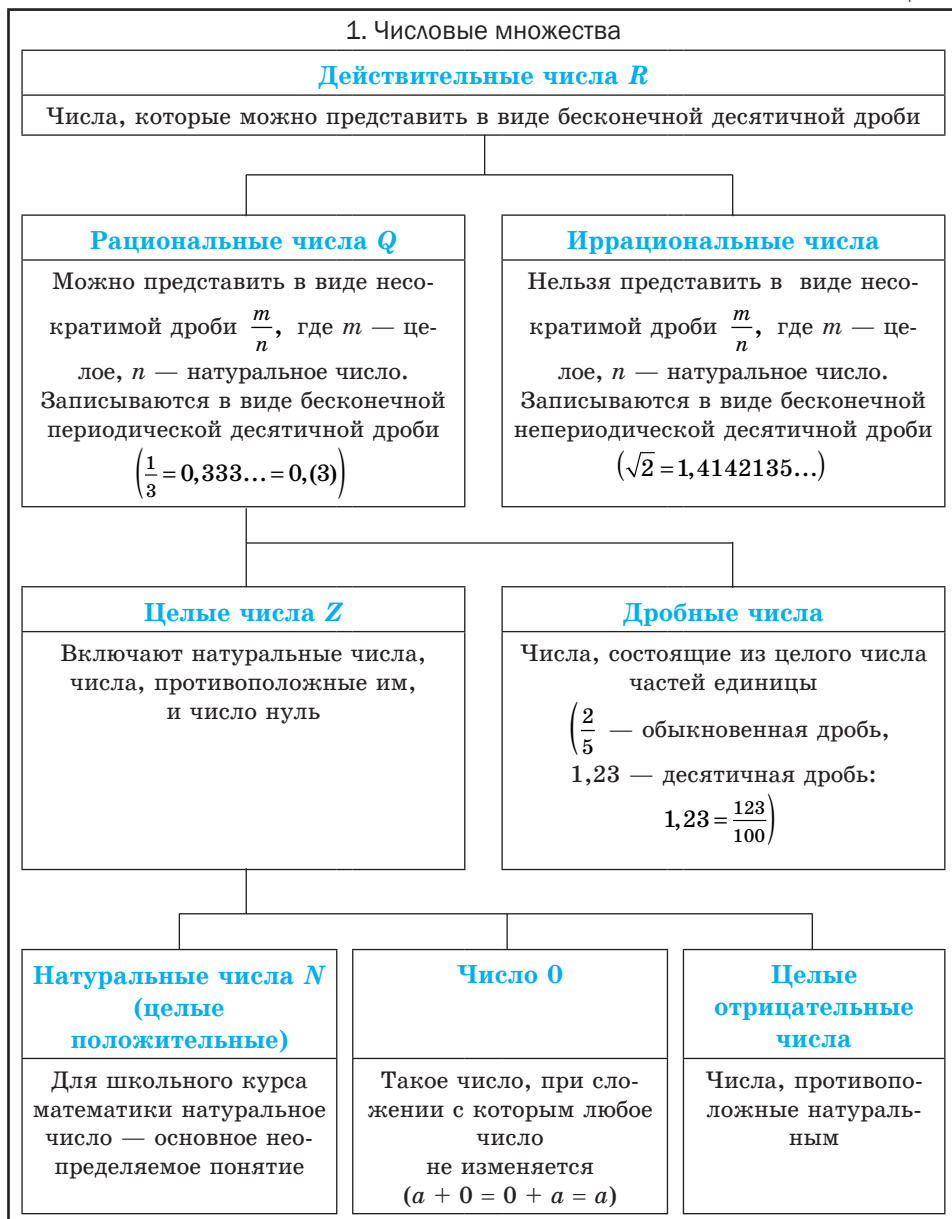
1. Числовые множества

Действительные числа $R$

Числа, которые можно представить в виде бесконечной десятичной дроби

Рациональные числа $Q$

Можно представить в виде несократимой дроби $\frac{m}{n}$, где $m$ — целое, $n$ — натуральное число. Записываются в виде бесконечной периодической десятичной дроби $\left(\frac{1}{3}=0,333\ldots=0,(3)\right)$

Иррациональные числа

Нельзя представить в виде несократимой дроби $\frac{m}{n}$, где $m$ — целое, $n$ — натуральное число. Записываются в виде бесконечной непериодической десятичной дроби $\left(\sqrt{2}=1,4142135\ldots\right)$

Целые числа $Z$

Включают натуральные числа, числа, противоположные им, и число нуль

Дробные числа

Числа, состоящие из целого числа частей единицы $\left(\frac{2}{5}\right.$ — обыкновенная дробь, 1,23 — десятичная дробь: $\left.1,23=\frac{123}{100}\right)$

Натуральные числа $N$ (целые положительные)

Для школьного курса математики натуральное число — основное неопределяемое понятие

Число 0

Такое число, при сложении с которым любое число не изменяется $(a + 0 = 0 + a = a)$

Целые отрицательные числа

Числа, противоположные натуральным